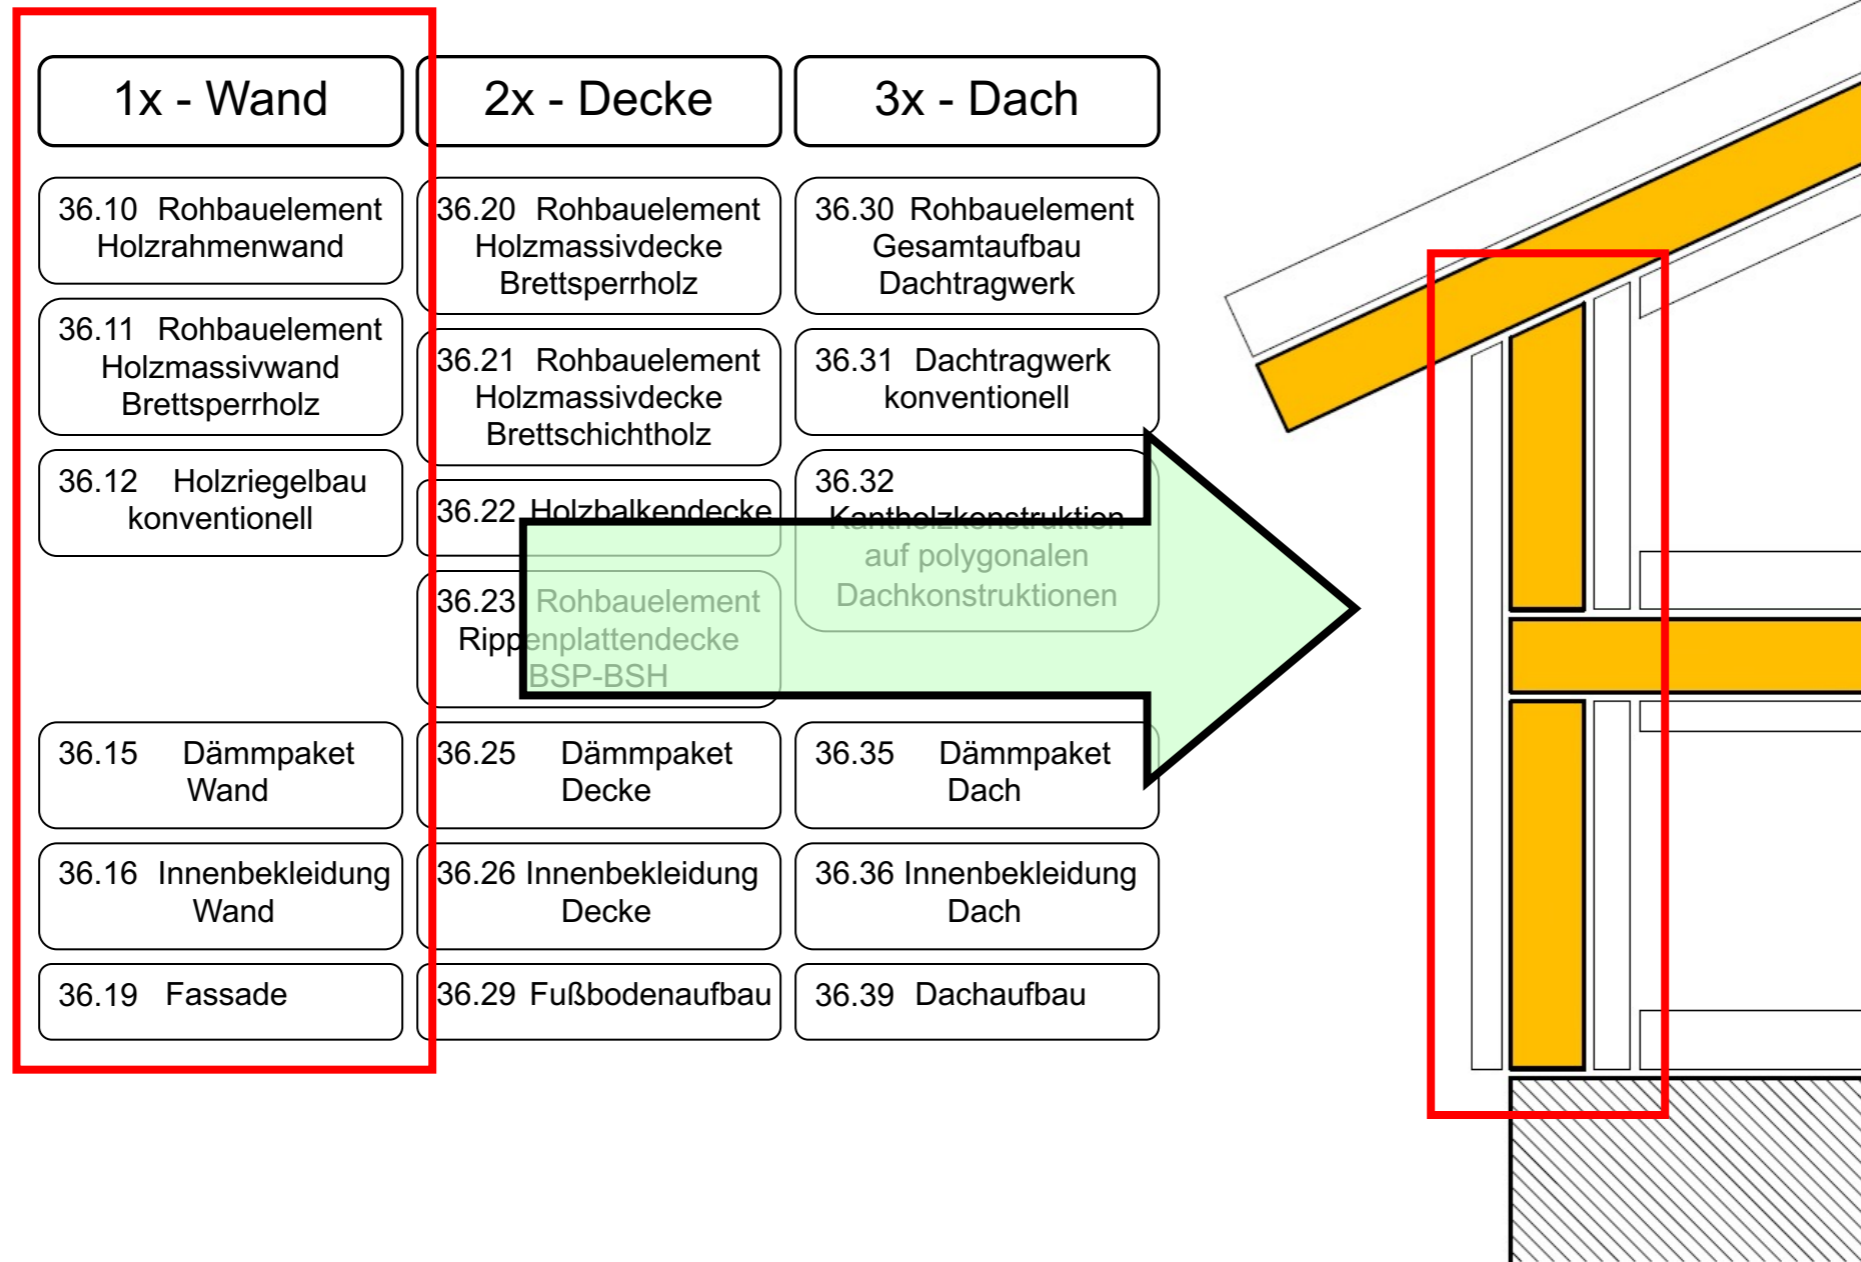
1x - Wand

36.10 Rohbauelement Holzrahmenwand

36.11 Rohbauelement Holzmassivwand Brettsperrholz

36.12 Holzriegelbau konventionell

36.15 Dämmpaket Wand

36.16 Innenbekleidung Wand

36.19 Fassade

2x - Decke

36.20 Rohbauelement Holzmassivdecke Brettsperrholz

36.21 Rohbauelement Holzmassivdecke Brettschichtholz

36.22 Holzbalkendecke

36.23 Rohbauelement Rippenplattendecke BSP-BSH

36.25 Dämmpaket Decke

36.26 Innenbekleidung Decke

36.29 Fußbodenaufbau

3x - Dach

36.30 Rohbauelement Gesamtaufbau Dachtragwerk

36.31 Dachtragwerk konventionell

36.32 Kantholzkonstruktion auf polygonalen Dachkonstruktionen

36.35 Dämmpaket Dach

36.36 Innenbekleidung Dach

36.39 Dachaufbau